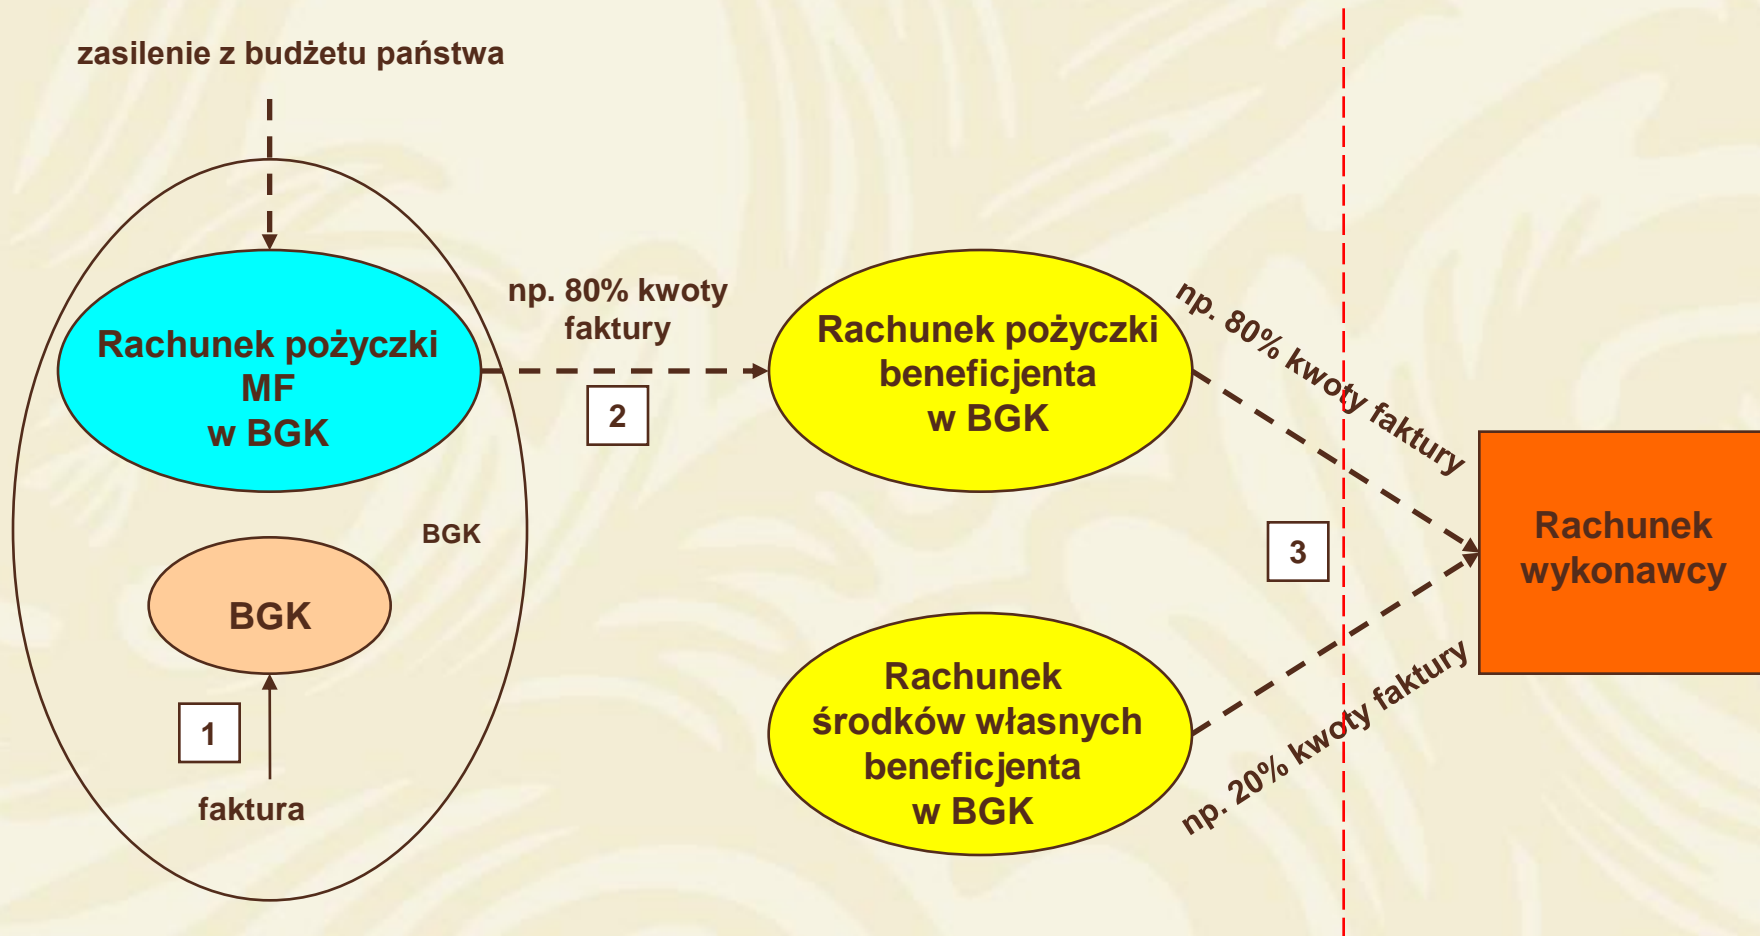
zasilenie z budżetu państwa

Rachunek pożyczki MF w BGK

BGK

BGK

1

faktura

np. 80% kwoty faktury

2

Rachunek pożyczki beneficjenta w BGK

np. 80% kwoty faktury

3

Rachunek środków własnych beneficjenta w BGK

np. 20% kwoty faktury

Rachunek wykonawcy